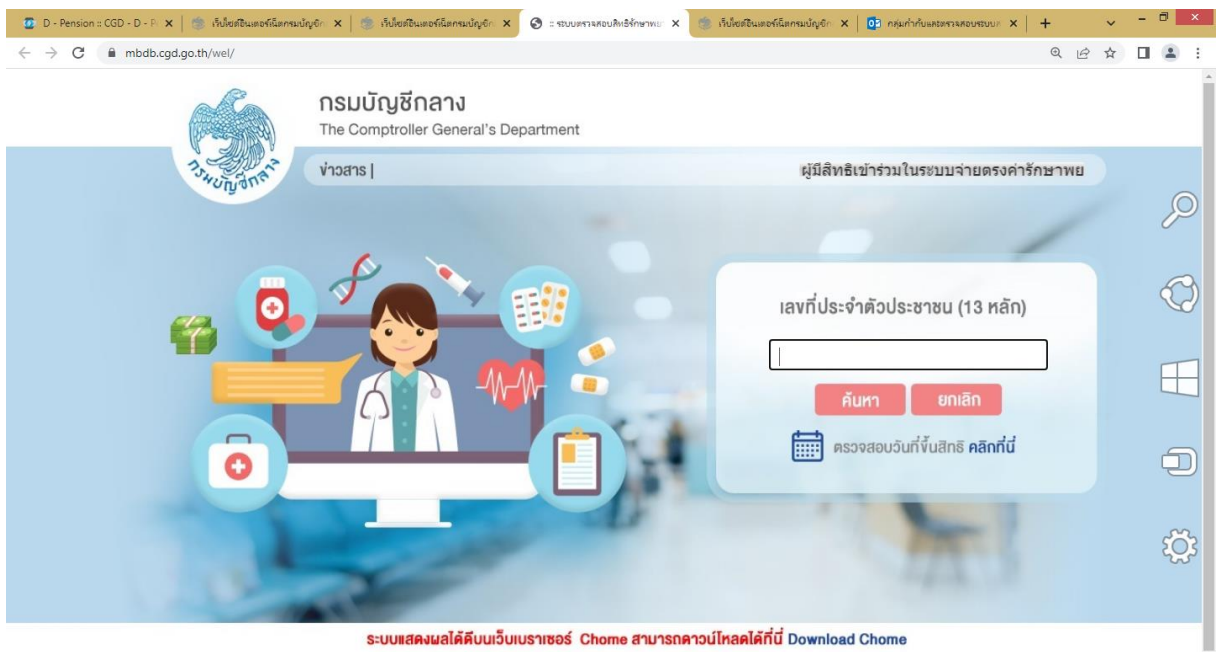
D - Pension :: CGD - D - P
เว็บไซต์อินเตอร์เน็ตกรมบัญชีก
เว็บไซต์อินเตอร์เน็ตกรมบัญชีก
:: ระบบตรวจสอบสิทธิรักษาพ
เว็บไซต์อินเตอร์เน็ตกรมบัญชีก
กลุ่มกำกับและตรวจสอบระบบ
mbdb.cgd.go.th/wel/

กรมบัญชีกลาง
The Comptroller General's Department

กรมบัญชีกลาง

ข่าวสาร |

ผู้มีสิทธิเข้าร่วมในระบบจ่ายตรงค่ารักษาพย

เลขที่ประจำตัวประชาชน (13 หลัก)

ค้นหา ยกเลิก

ตรวจสอบวันที่ขึ้นสิทธิ คลิกที่นี่

ระบบแสดงผลได้ดีบนเว็บเบราเซอร์ Chome สามารถดาวน์โหลดได้ที่นี่ Download Chome